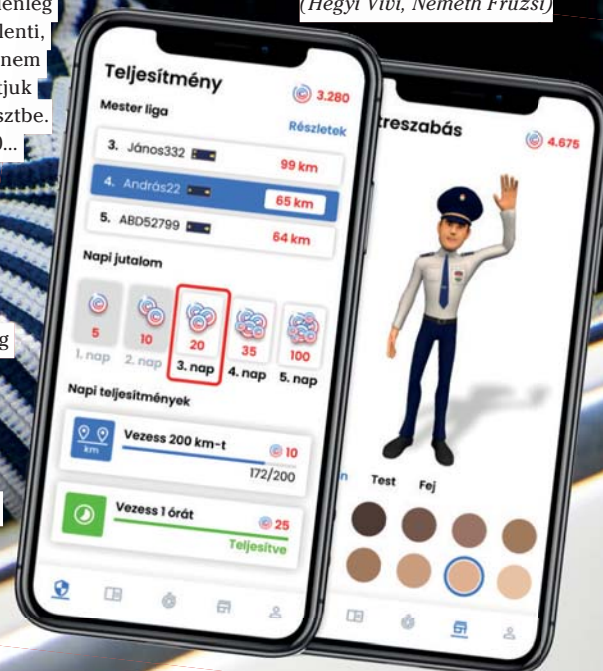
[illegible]enleg
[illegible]denti,
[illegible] nem
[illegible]tjuk
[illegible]sztbe.
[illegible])...

(Hegyi Vivi, Németh Fruzsi)

Teljesítmény
3.280
Mester liga
Részletek
3. János332
99 km
4. András22
65 km
5. ABD52799
64 km
Napi jutalom
5
1. nap
10
2. nap
20
3. nap
35
4. nap
100
5. nap
Napi teljesítmények
km
Vezess 200 km-t
10
172/200
Vezess 1 órát
25
Teljesítve

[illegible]treszabás
4.675
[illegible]n
Test
Fej